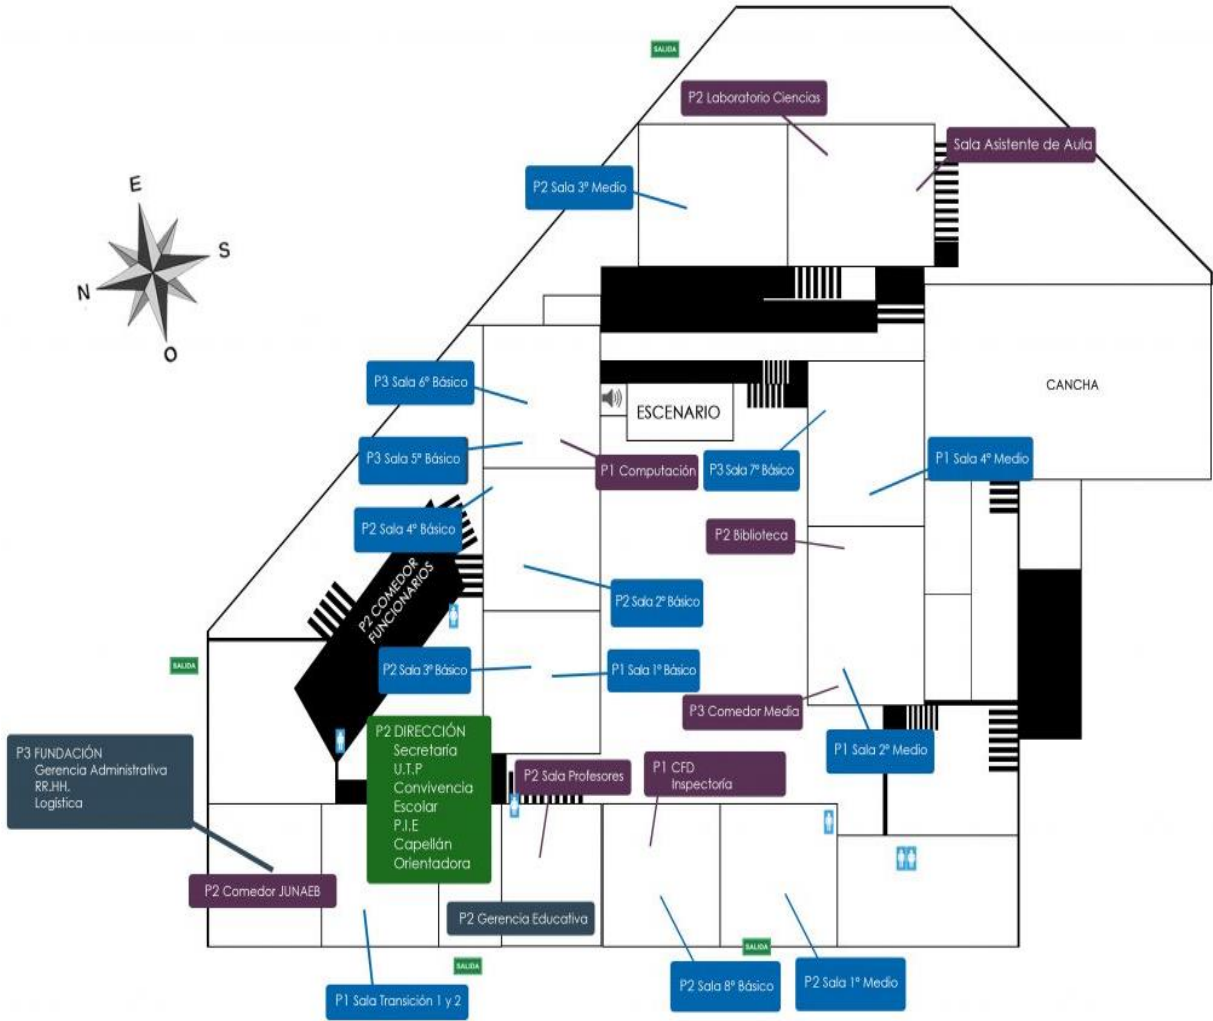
SALIDA

P2 Laboratorio Ciencias

Sala Asistente de Aula

P2 Sala 3º Medio

E
S
N
O

CANCHA

ESCENARIO

P3 Sala 6º Básico

P3 Sala 5º Básico

P1 Computación

P3 Sala 7º Básico

P1 Sala 4º Medio

P2 Sala 4º Básico

P2 Biblioteca

P2 COMEDOR FUNCIONARIOS

P2 Sala 2º Básico

SALIDA

P2 Sala 3º Básico

P1 Sala 1º Básico

P3 Comedor Media

P2 DIRECCIÓN
Secretaría
U.T.P
Convivencia Escolar
P.I.E
Capellán
Orientadora

P3 FUNDACIÓN
Gerencia Administrativa
RR.HH.
Logística

P2 Sala Profesores

P1 CFD
Inspectoría

P1 Sala 2º Medio

P2 Comedor JUNAEB

P2 Gerencia Educativa

SALIDA

SALIDA

P1 Sala Transición 1 y 2

P2 Sala 8º Básico

P2 Sala 1º Medio